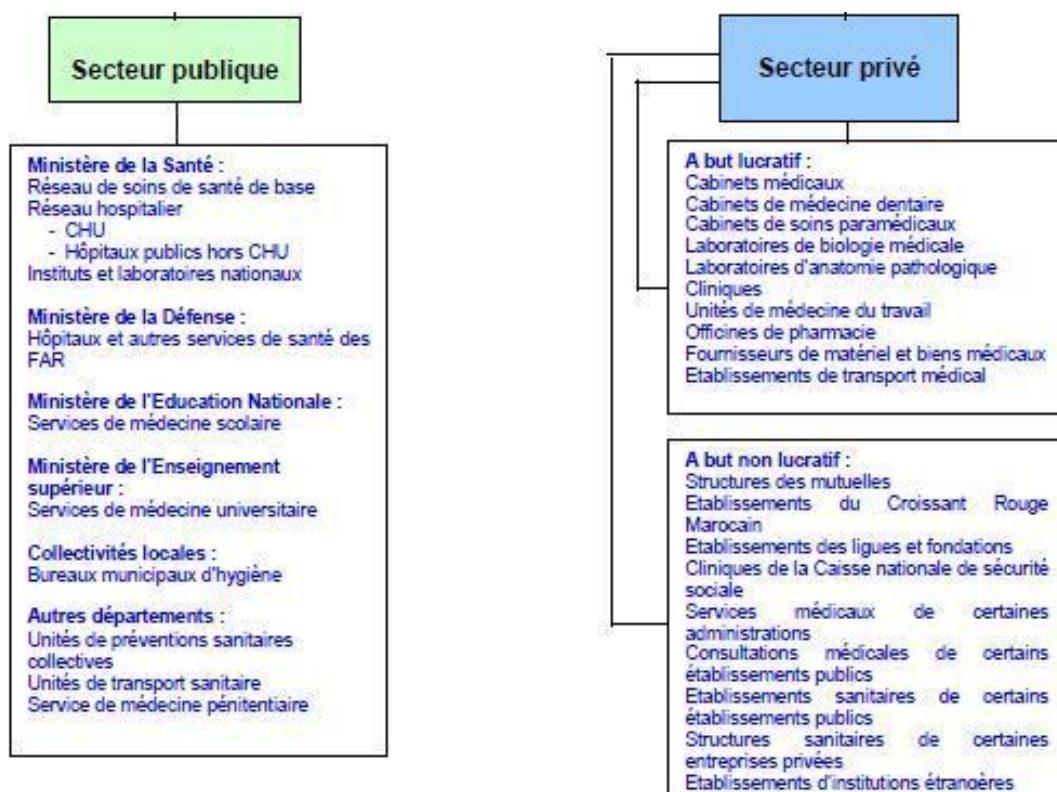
Secteur publique

Ministère de la Santé :
Réseau de soins de santé de base
Réseau hospitalier
- CHU
- Hôpitaux publics hors CHU
Instituts et laboratoires nationaux

Ministère de la Défense :
Hôpitaux et autres services de santé des FAR

Ministère de l'Education Nationale :
Services de médecine scolaire

Ministère de l'Enseignement supérieur :
Services de médecine universitaire

Collectivités locales :
Bureaux municipaux d'hygiène

Autres départements :
Unités de préventions sanitaires collectives
Unités de transport sanitaire
Service de médecine pénitentiaire

Secteur privé

A but lucratif :
Cabinets médicaux
Cabinets de médecine dentaire
Cabinets de soins paramédicaux
Laboratoires de biologie médicale
Laboratoires d'anatomie pathologique
Cliniques
Unités de médecine du travail
Officines de pharmacie
Fournisseurs de matériel et biens médicaux
Etablissements de transport médical

A but non lucratif :
Structures des mutuelles
Etablissements du Croissant Rouge Marocain
Etablissements des ligues et fondations
Cliniques de la Caisse nationale de sécurité sociale
Services médicaux de certaines administrations
Consultations médicales de certains établissements publics
Etablissements sanitaires de certains établissements publics
Structures sanitaires de certaines entreprises privées
Etablissements d'institutions étrangères